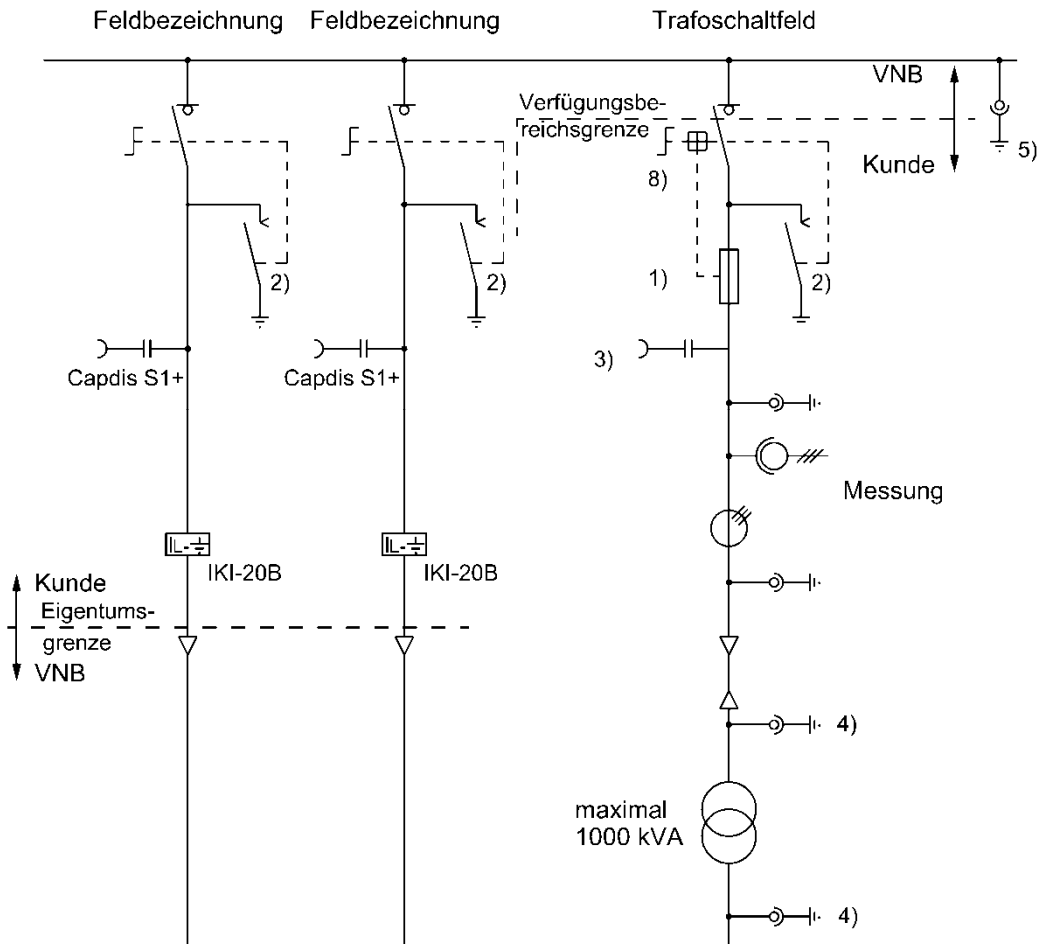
Feldbezeichnung Feldbezeichnung Trafoschaltfeld

VNB

Verfügungsbereichsgrenze

Kunde

5)

8)

2)

2)

1)

2)

3)

Capdis S1+

Capdis S1+

Messung

IKI-20B

IKI-20B

Kunde

Eigentumsgrenze

VNB

4)

maximal 1000 kVA

4)